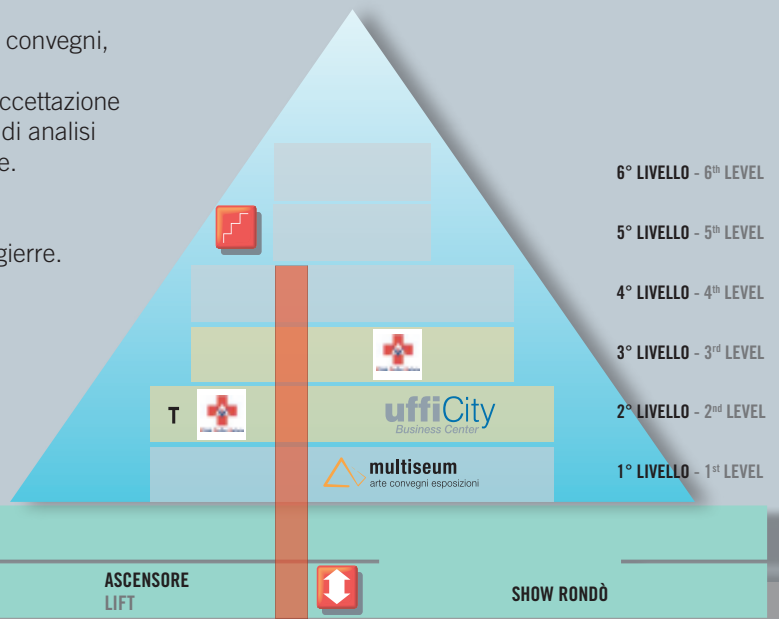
convegni,

ccettazione
di analisi
e.

gierre.

6° LIVELLO - 6th LEVEL

5° LIVELLO - 5th LEVEL

4° LIVELLO - 4th LEVEL

3° LIVELLO - 3rd LEVEL

T

uffiCity
Business Center

2° LIVELLO - 2nd LEVEL

multiseum
arte convegni esposizioni

1° LIVELLO - 1st LEVEL

ASCENSORE
LIFT

SHOW RONDÒ